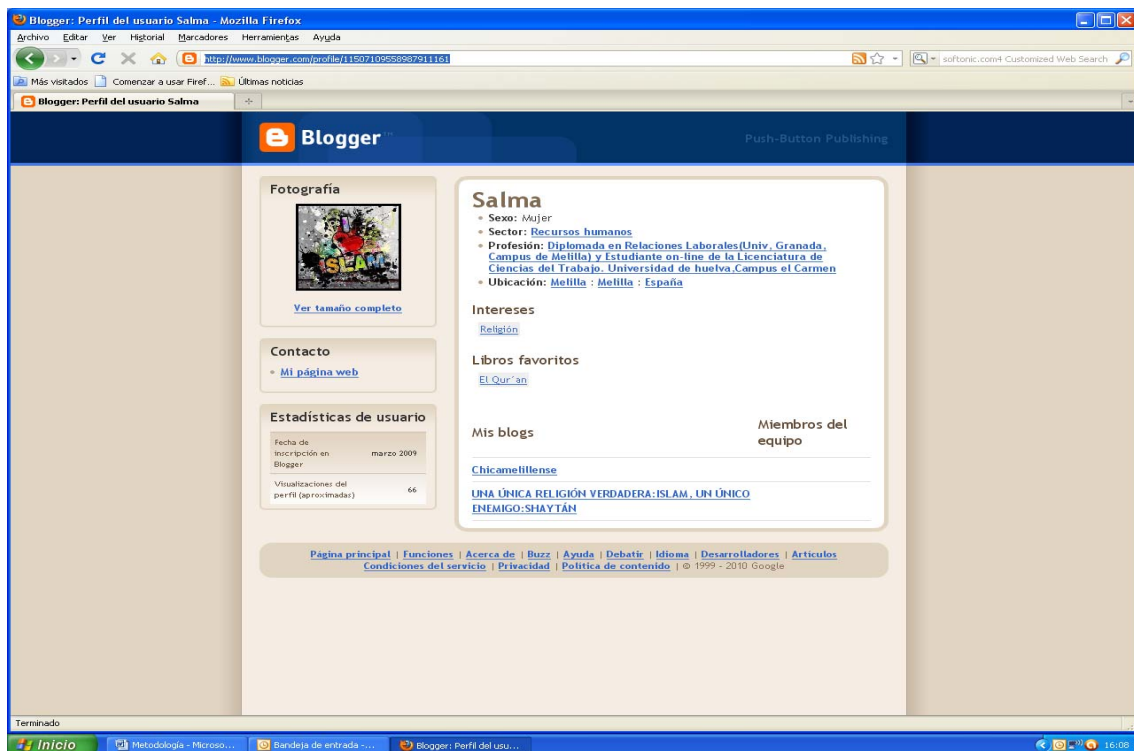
Blogger: Perfil del usuario Salma - Mozilla Firefox

Archivo Editar Ver Historial Marcadores Herramientas Ayuda

http://www.blogger.com/profile/11507109558987911161

softonic.com4 Customized Web Search

Más visitados Comenzar a usar Firef... Últimas noticias

Blogger: Perfil del usuario Salma

Blogger

Push-Button Publishing

Fotografía

I ♥ ISLAM

Ver tamaño completo

Contacto

• Mi página web

Estadísticas de usuario

| Fecha de inscripción en Blogger | marzo 2009 |
|---|---|
| Visualizaciones del perfil (aproximadas) | 66 |

Salma

• Sexo: Mujer
• Sector: Recursos humanos
• Profesión: Diplomada en Relaciones Laborales(Univ. Granada, Campus de Melilla) y Estudiante on-line de la Licenciatura de Ciencias del Trabajo. Universidad de huelva,Campus el Carmen
• Ubicación: Melilla : Melilla : España

Intereses

Religión

Libros favoritos

El Qur´an

Mis blogs

Miembros del equipo

Chicamelillense

UNA ÚNICA RELIGIÓN VERDADERA:ISLAM, UN ÚNICO ENEMIGO:SHAYTÁN

Página principal | Funciones | Acerca de | Buzz | Ayuda | Debatir | Idioma | Desarrolladores | Articulos
Condiciones del servicio | Privacidad | Política de contenido | © 1999 - 2010 Google

Terminado

Inicio Metodología - Microso... Bandeja de entrada -... Blogger: Perfil del usu... 16:08